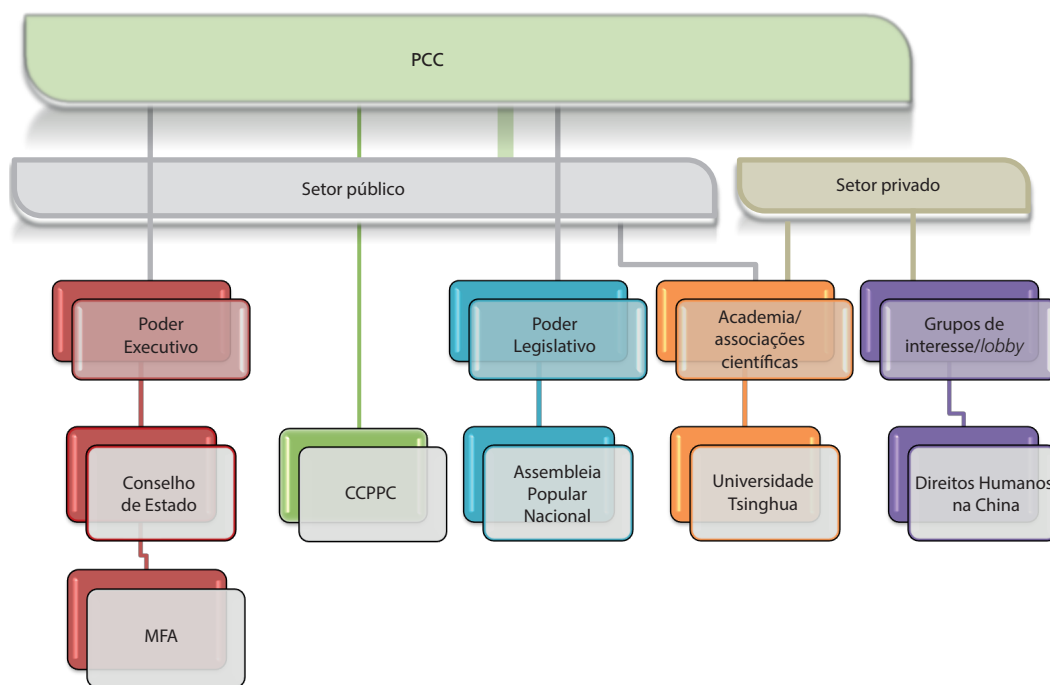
PCC

Setor público

Setor privado

Poder Executivo

Conselho de Estado

MFA

CCPPC

Poder Legislativo

Assembleia Popular Nacional

Academia/ associações científicas

Universidade Tsinghua

Grupos de interesse/*lobby*

Direitos Humanos na China